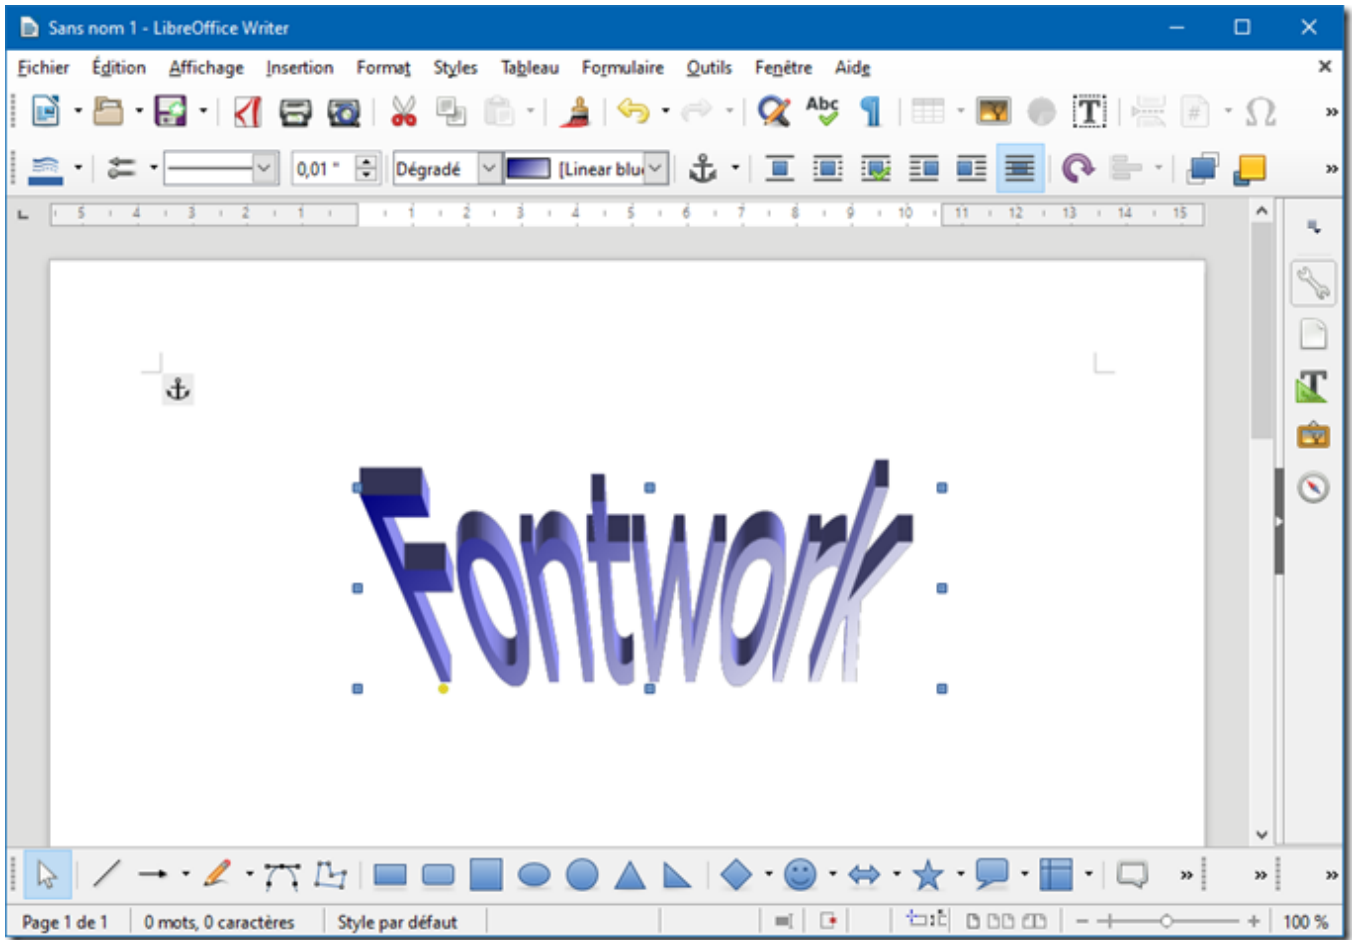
Sans nom 1 - LibreOffice Writer

Fichier Édition Affichage Insertion Format Styles Tableau Formulaire Outils Fenêtre Aide

Abc

0,01 " Dégradé [Linear blu

5 4 3 2 1 1 2 3 4 5 6 7 8 9 10 11 12 13 14 15

Fontwork

Page 1 de 1 0 mots, 0 caractères Style par défaut 100 %